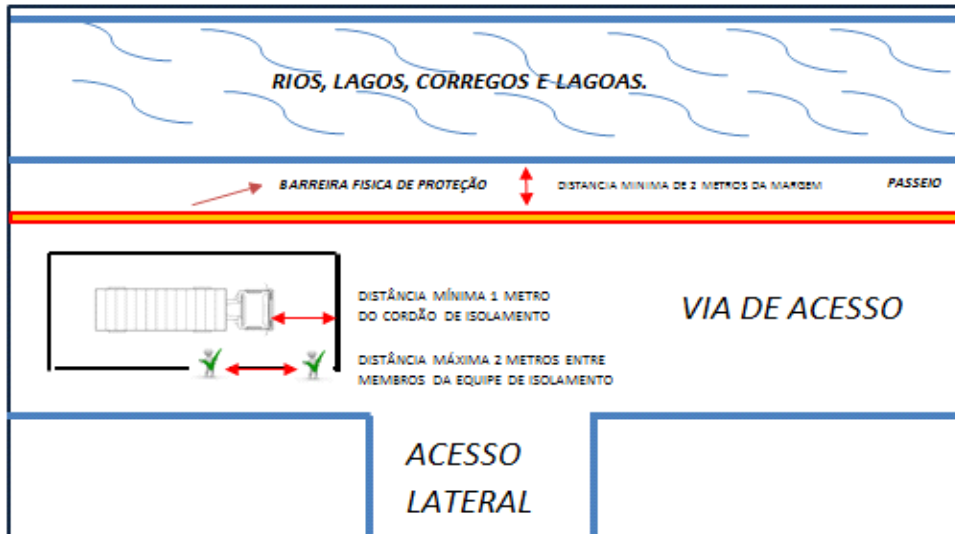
RIOS, LAGOS, CORREGOS E LAGOAS.

BARREIRA FISICA DE PROTEÇÃO

DISTANCIA MINIMA DE 2 METROS DA MARGEM

PASSEIO

DISTÂNCIA MÍNIMA 1 METRO DO CORDÃO DE ISOLAMENTO

VIA DE ACESSO

DISTÂNCIA MÁXIMA 2 METROS ENTRE MEMBROS DA EQUIPE DE ISOLAMENTO

ACESSO LATERAL